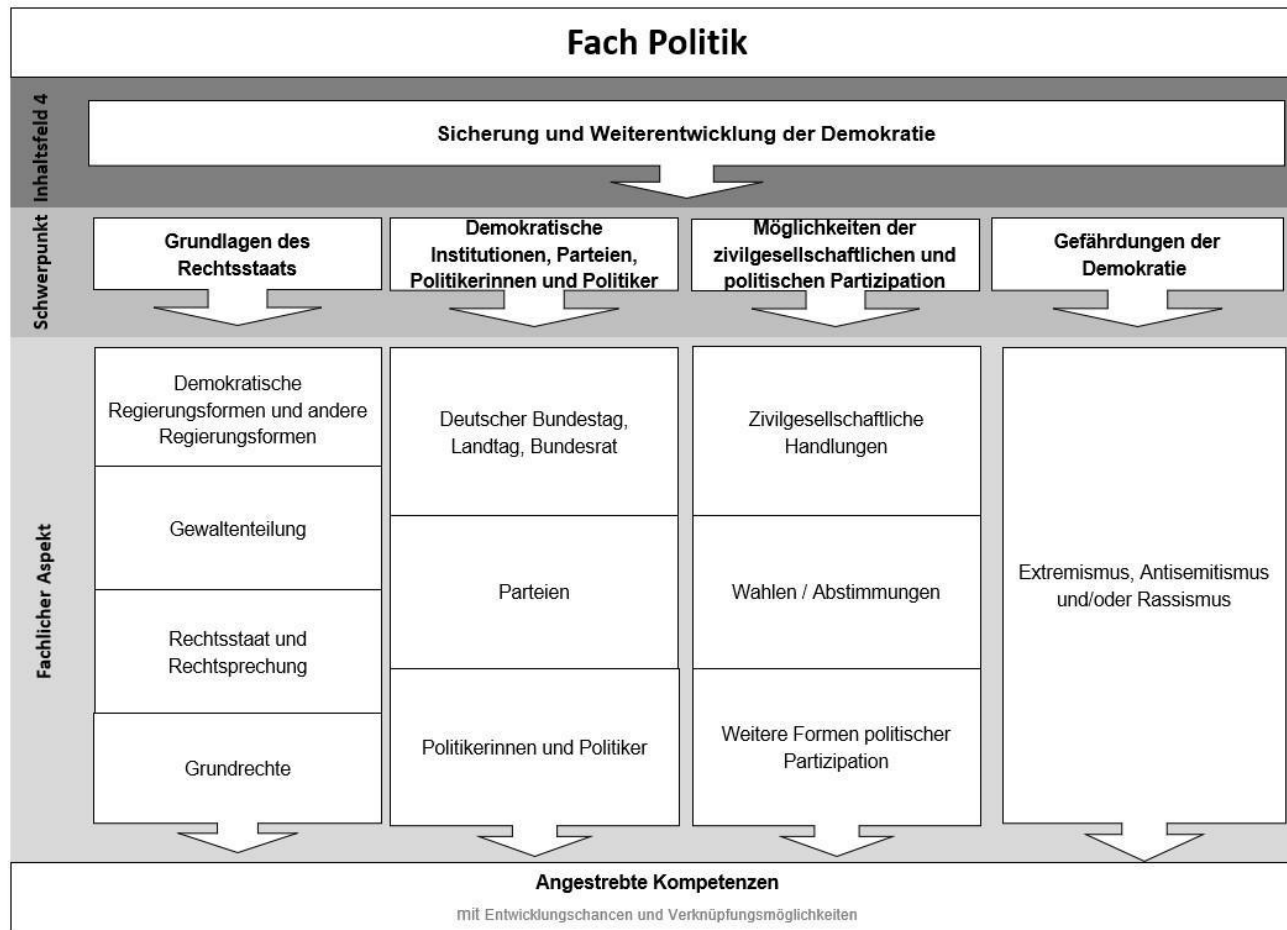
Fach Politik

Inhaltsfeld 4

Sicherung und Weiterentwicklung der Demokratie

Schwerpunkt

Grundlagen des Rechtsstaats

Demokratische Institutionen, Parteien, Politikerinnen und Politiker

Möglichkeiten der zivilgesellschaftlichen und politischen Partizipation

Gefährdungen der Demokratie

Fachlicher Aspekt

Demokratische Regierungsformen und andere Regierungsformen

Gewaltenteilung

Rechtsstaat und Rechtsprechung

Grundrechte

Deutscher Bundestag, Landtag, Bundesrat

Parteien

Politikerinnen und Politiker

Zivilgesellschaftliche Handlungen

Wahlen / Abstimmungen

Weitere Formen politischer Partizipation

Extremismus, Antisemitismus und/oder Rassismus

Angestrebte Kompetenzen

mit Entwicklungschancen und Verknüpfungsmöglichkeiten